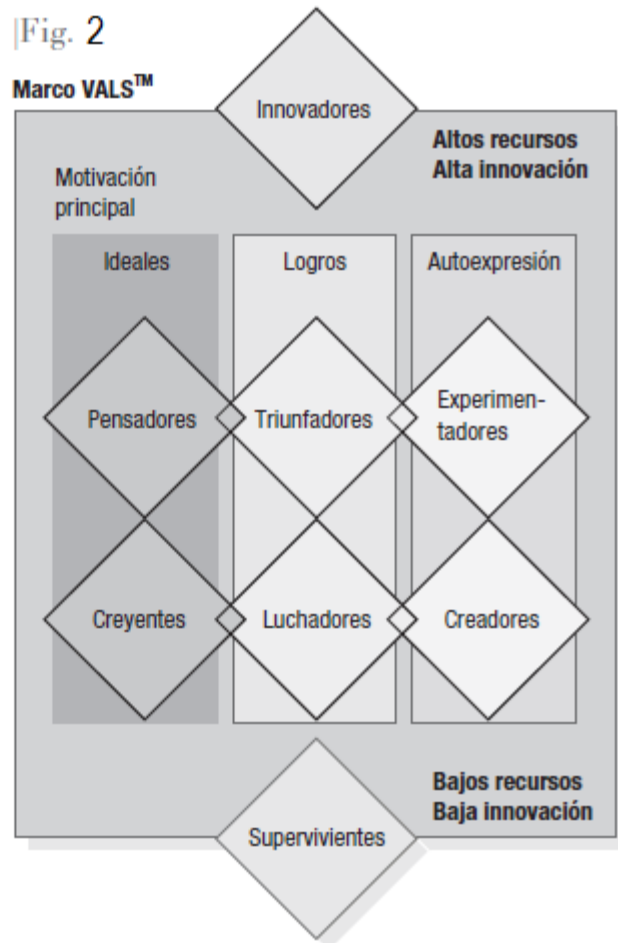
|Fig. 2

Marco VALS$^{TM}$

Innovadores

Altos recursos
Alta innovación

Motivación principal

Ideales

Logros

Autoexpresión

Pensadores

Triunfadores

Experimentadores

Creyentes

Luchadores

Creadores

Bajos recursos
Baja innovación

Supervivientes